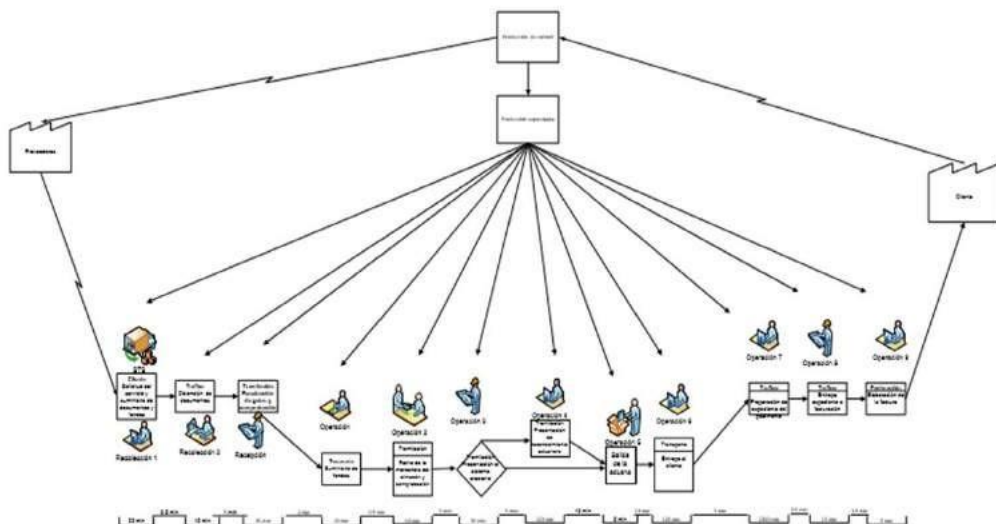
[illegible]

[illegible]

Proveedores

Cliente

STA

Cliente
Solicitud del servicio y suministro de documentos y tareas

Recolección 1

Tráfico
Obtención de documentos

Recolección 2

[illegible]

Recepción

Operación

Operación 2

Operación 3

Operación 4

Operación 5

Operación 6

Operación 7

Operación 8

Operación 9

Recepción
Suministro de tareas

Facturación
Retiro de la mercancía del almacén y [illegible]

Facturación
Presentación al sistema aduanero

Facturación
Presentación de reconocimiento aduanero

Salida de la aduana

Transporte
Entrega al cliente

Tráfico
Preparación de expediente del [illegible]

Tráfico
Entrega expediente a facturación

Facturación
Elaboración de la factura

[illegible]